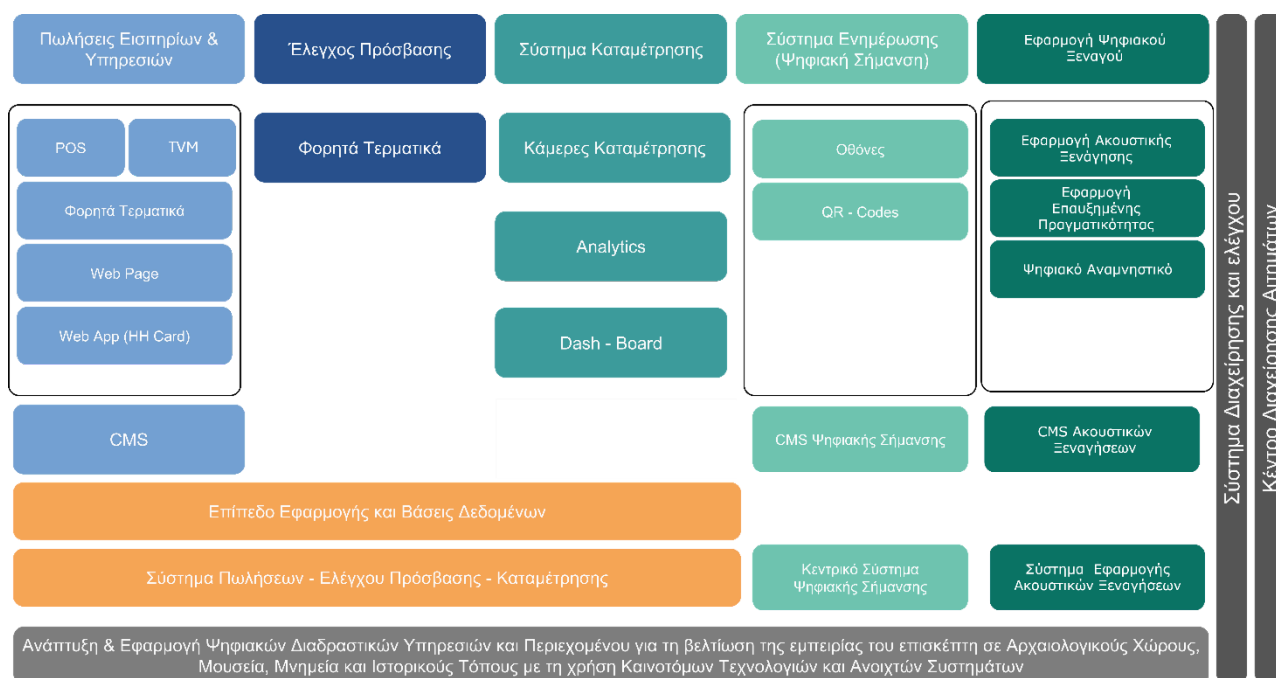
Πωλήσεις Εισιτηρίων & Υπηρεσιών

Έλεγχος Πρόσβασης

Σύστημα Καταμέτρησης

Σύστημα Ενημέρωσης (Ψηφιακή Σήμανση)

Εφαρμογή Ψηφιακού Ξεναγού

POS

TVM

Φορητά Τερματικά

Web Page

Web App (HH Card)

Φορητά Τερματικά

Κάμερες Καταμέτρησης

Analytics

Dash - Board

Οθόνες

QR - Codes

Εφαρμογή Ακουστικής Ξενάγησης

Εφαρμογή Επαυξημένης Πραγματικότητας

Ψηφιακό Αναμνηστικό

CMS

CMS Ψηφιακής Σήμανσης

CMS Ακουστικών Ξεναγήσεων

Επίπεδο Εφαρμογής και Βάσεις Δεδομένων

Σύστημα Πωλήσεων - Ελέγχου Πρόσβασης - Καταμέτρησης

Κεντρικό Σύστημα Ψηφιακής Σήμανσης

Σύστημα Εφαρμογής Ακουστικών Ξεναγήσεων

Σύστημα Διαχείρησης και ελέγχου

Κέντρο Διαχείρισης Αιτημάτων

Ανάπτυξη & Εφαρμογή Ψηφιακών Διαδραστικών Υπηρεσιών και Περιεχομένου για τη βελτίωση της εμπειρίας του επισκέπτη σε Αρχαιολογικούς Χώρους, Μουσεία, Μνημεία και Ιστορικούς Τόπους με τη χρήση Καινοτόμων Τεχνολογιών και Ανοιχτών Συστημάτων